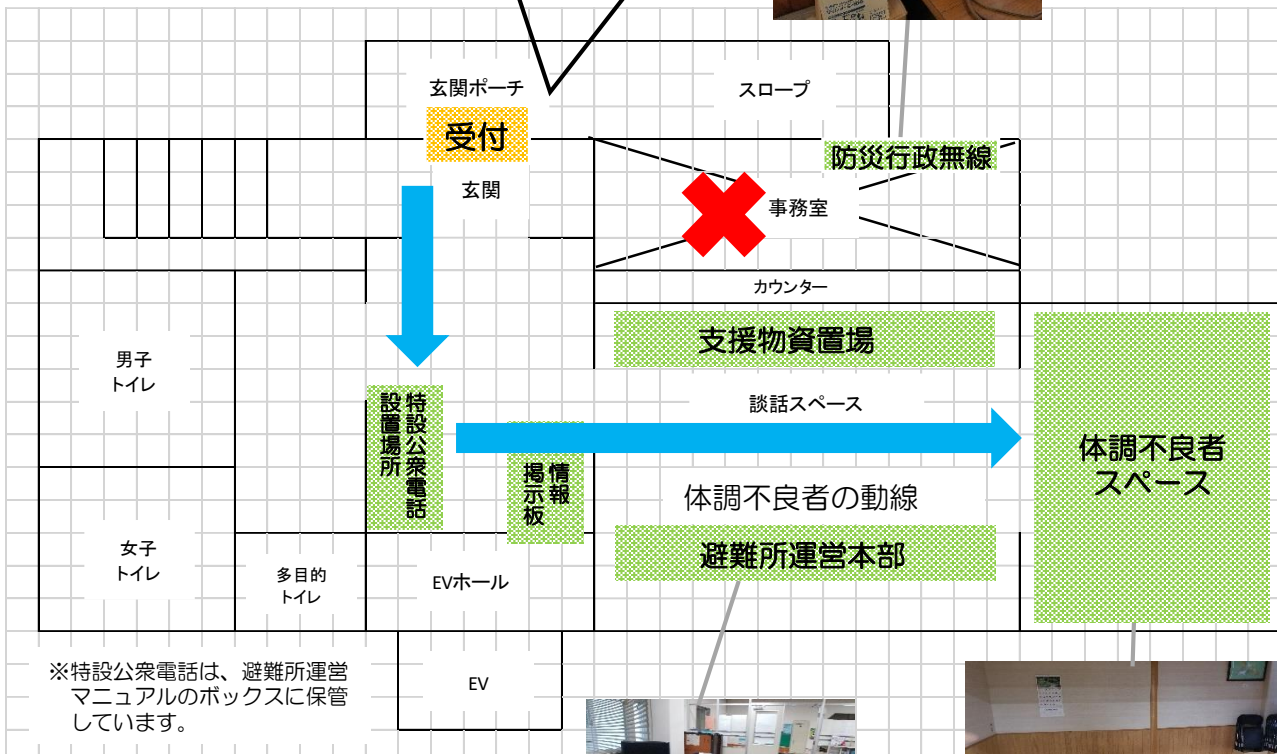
玄関ポーチ

受付

スロープ

防災行政無線

玄関

事務室

カウンター

男子
トイレ

支援物資置場

特設公衆電話設置場所

談話スペース

情報掲示板

体調不良者スペース

体調不良者の動線

女子
トイレ

多目的
トイレ

EVホール

避難所運営本部

※特設公衆電話は、避難所運営マニュアルのボックスに保管しています。

EV